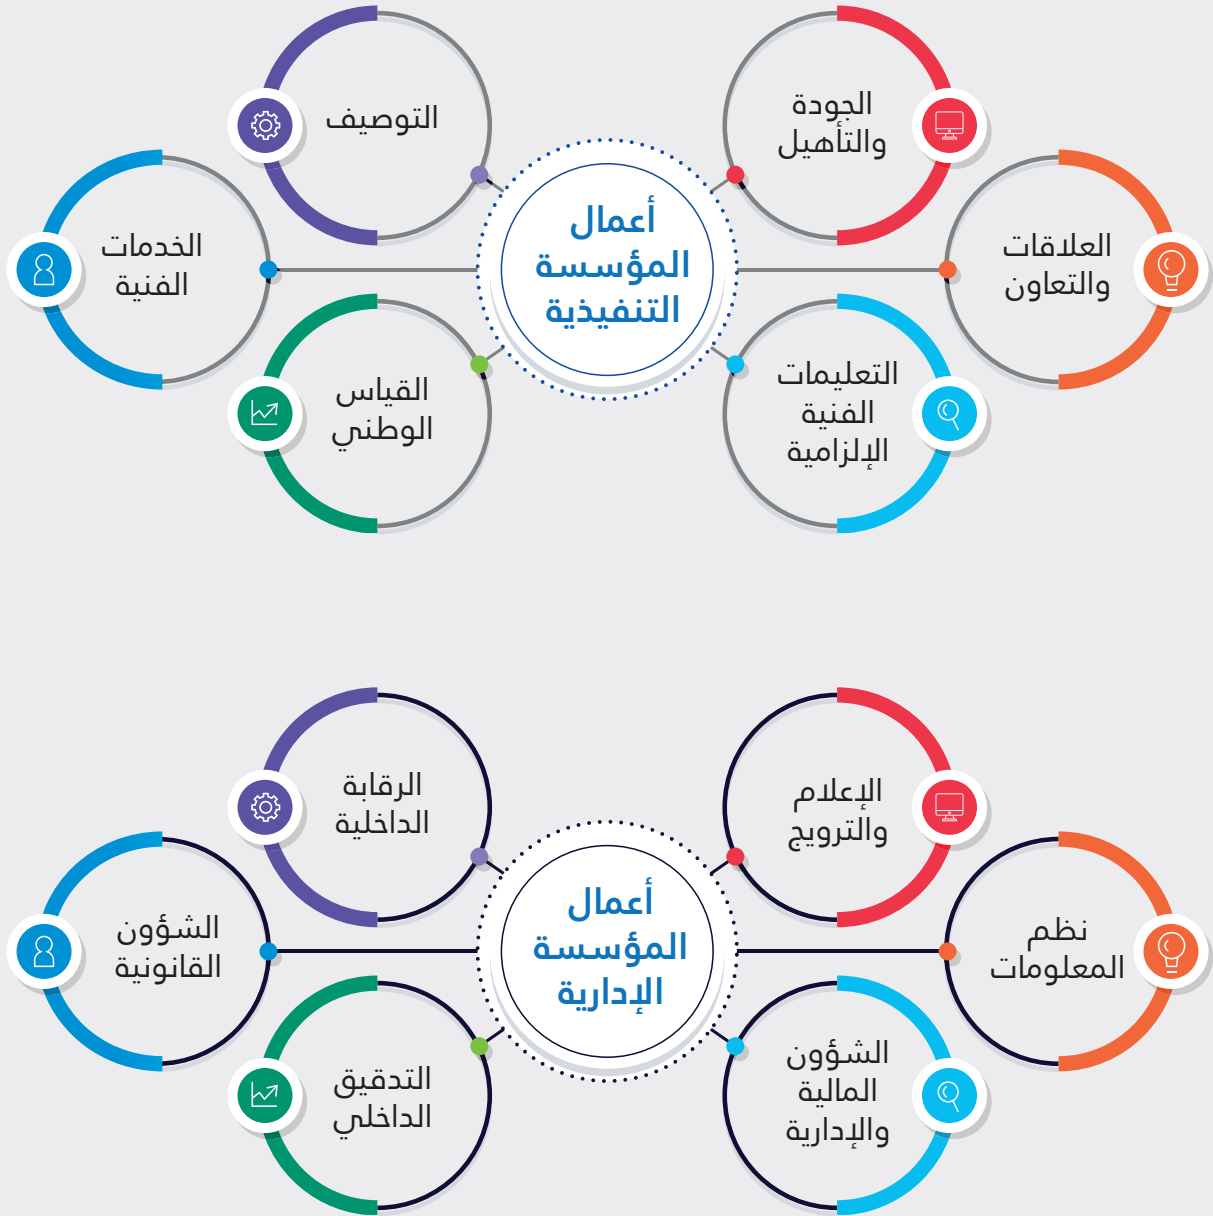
أعمال المؤسسة التنفيذية

الجودة والتأهيل

التوصيف

العلاقات والتعاون

الخدمات الفنية

التعليمات الفنية الإلزامية

القياس الوطني

أعمال المؤسسة الإدارية

الإعلام والترويج

الرقابة الداخلية

نظم المعلومات

الشؤون القانونية

الشؤون المالية والإدارية

التدقيق الداخلي